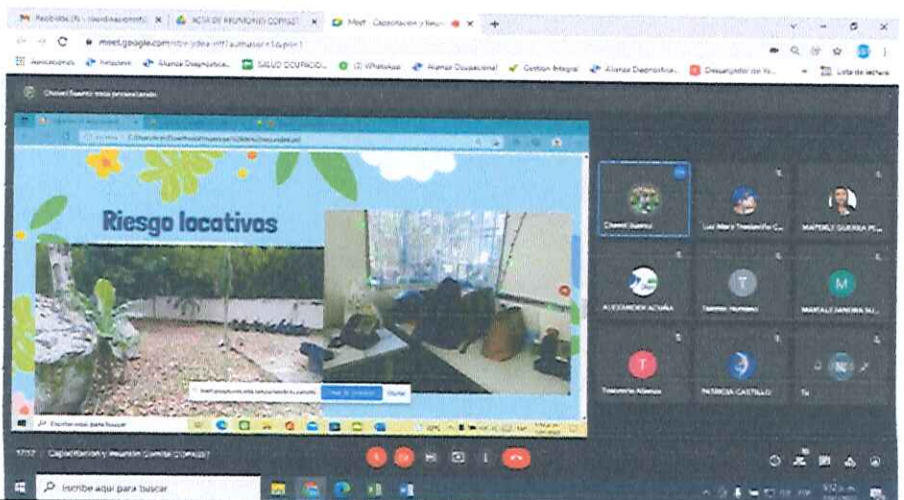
Recibidos (1) - coordinacionsst | ACTA DE REUNIONES COPASST | Meet - Capacitación y Reuni

meet.google.com

Aplicaciones | Netsalud | Alianza Diagnostica | SALUD OCUPACIO... | (2) WhatsApp | Alianza Ocupacional | Gestion Integral | Alianza Diagnostica | Desarrollador del Ve... | Lista de lectura

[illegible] está presentando

Riesgo locativos

meet.google.com está compartiendo tu pantalla. | Dejar de compartir | Ocultar

Escribe aquí para buscar

Chenel Suarez | Luz Mary Trastamillo C... | MARISELY GUERRA PI...

ALEXANDER ACUÑA | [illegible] | MARCELA ANDREA SU...

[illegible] | PATRICIA CASTILLO | Tú

T | M | T

17:12 | Capacitación y Reunión Comité COPASST

Escribe aquí para buscar